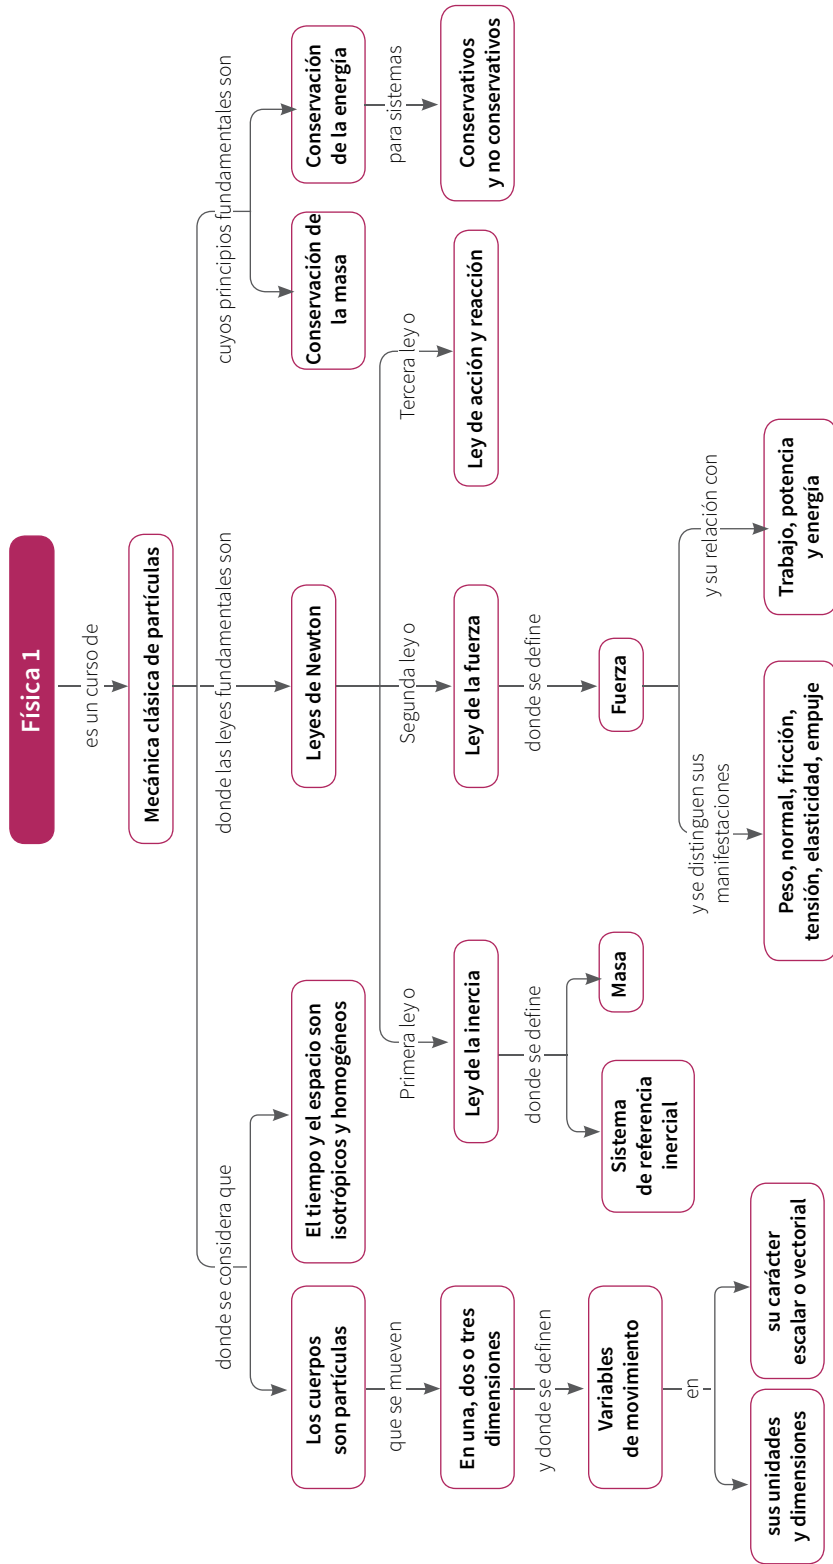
Física 1

es un curso de

Mecánica clásica de partículas

cuyos principios fundamentales son

Conservación de la masa

Conservación de la energía

para sistemas

Conservativos y no conservativos

donde las leyes fundamentales son

Leyes de Newton

Tercera ley o

Ley de acción y reacción

Segunda ley o

Ley de la fuerza

donde se define

Fuerza

y su relación con

Trabajo, potencia y energía

y se distinguen sus manifestaciones

Peso, normal, fricción, tensión, elasticidad, empuje

Primera ley o

Ley de la inercia

donde se define

Masa

Sistema de referencia inercial

donde se considera que

El tiempo y el espacio son isotrópicos y homogéneos

Los cuerpos son partículas

que se mueven

En una, dos o tres dimensiones

y donde se definen

Variables de movimiento

en

su carácter escalar o vectorial

sus unidades y dimensiones